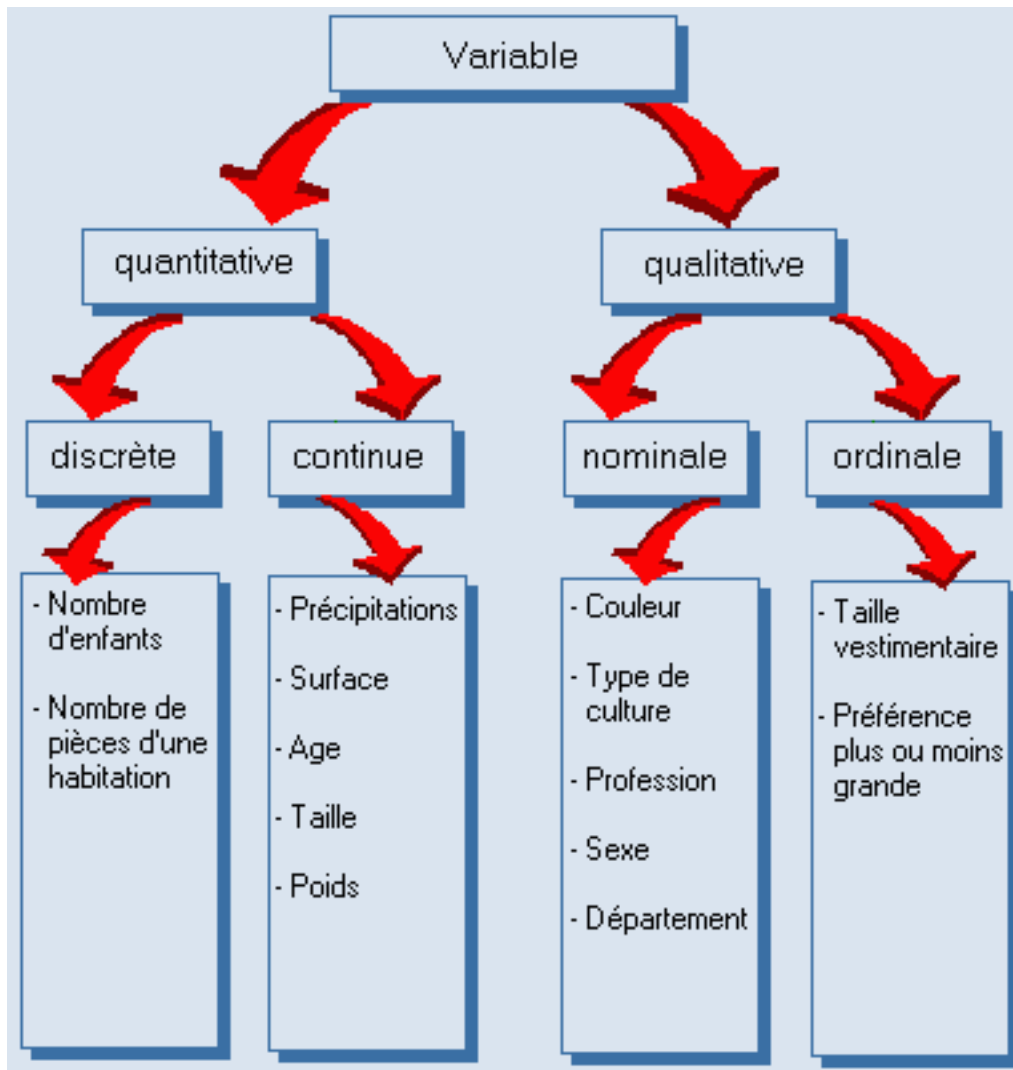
Variable

quantitative

qualitative

discrète

continue

nominale

ordinale

- Nombre d'enfants

- Nombre de pièces d'une habitation

- Précipitations

- Surface

- Age

- Taille

- Poids

- Couleur

- Type de culture

- Profession

- Sexe

- Département

- Taille vestimentaire

- Préférence plus ou moins grande